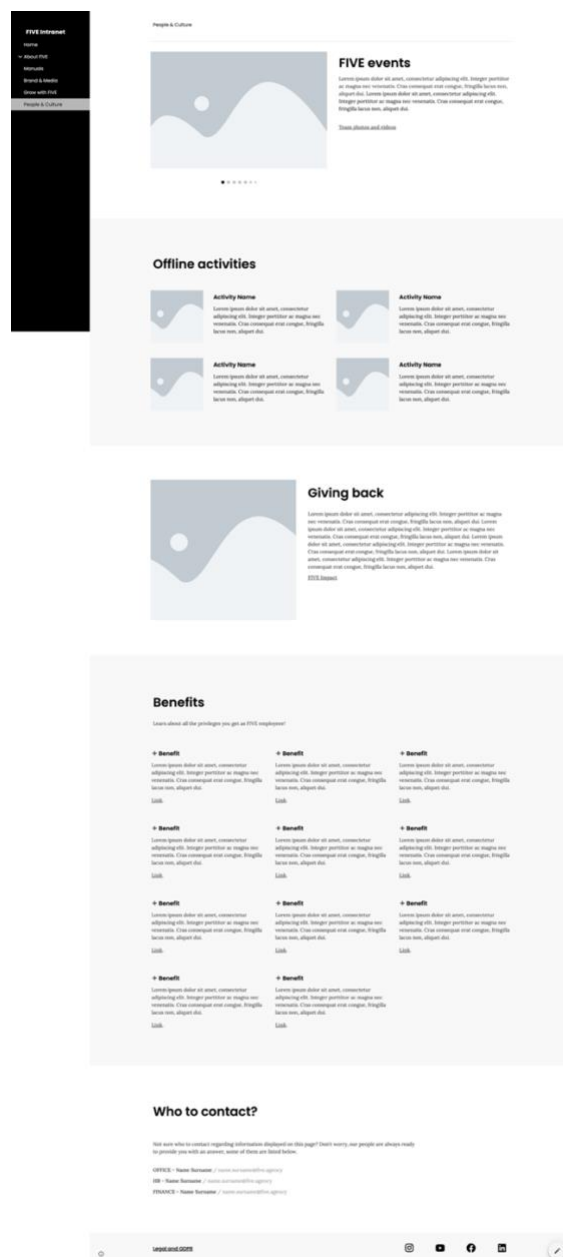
FIVE Intranet
Home
About FIVE
Manuals
Brand & Media
Grow with FIVE
People & Culture

People & Culture

FIVE events

Lorem ipsum dolor sit amet, consectetur adipiscing elit. Integer porttitor ac magna nec venenatis. Cras consequat erat congue, fringilla lacus non, aliquet dui. Lorem ipsum dolor sit amet, consectetur adipiscing elit. Integer porttitor ac magna nec venenatis. Cras consequat erat congue, fringilla lacus non, aliquet dui.

Team photos and videos

Offline activities

Activity Name
Lorem ipsum dolor sit amet, consectetur adipiscing elit. Integer porttitor ac magna nec venenatis. Cras consequat erat congue, fringilla lacus non, aliquet dui.

Activity Name
Lorem ipsum dolor sit amet, consectetur adipiscing elit. Integer porttitor ac magna nec venenatis. Cras consequat erat congue, fringilla lacus non, aliquet dui.

Activity Name
Lorem ipsum dolor sit amet, consectetur adipiscing elit. Integer porttitor ac magna nec venenatis. Cras consequat erat congue, fringilla lacus non, aliquet dui.

Activity Name
Lorem ipsum dolor sit amet, consectetur adipiscing elit. Integer porttitor ac magna nec venenatis. Cras consequat erat congue, fringilla lacus non, aliquet dui.

Giving back

Lorem ipsum dolor sit amet, consectetur adipiscing elit. Integer porttitor ac magna nec venenatis. Cras consequat erat congue, fringilla lacus non, aliquet dui. Lorem ipsum dolor sit amet, consectetur adipiscing elit. Integer porttitor ac magna nec venenatis. Cras consequat erat congue, fringilla lacus non, aliquet dui. Lorem ipsum dolor sit amet, consectetur adipiscing elit. Integer porttitor ac magna nec venenatis. Cras consequat erat congue, fringilla lacus non, aliquet dui. Lorem ipsum dolor sit amet, consectetur adipiscing elit. Integer porttitor ac magna nec venenatis. Cras consequat erat congue, fringilla lacus non, aliquet dui.

FIVE Impact

Benefits

Learn about all the privileges you get as FIVE employee!

+ Benefit
Lorem ipsum dolor sit amet, consectetur adipiscing elit. Integer porttitor ac magna nec venenatis. Cras consequat erat congue, fringilla lacus non, aliquet dui.
Link

+ Benefit
Lorem ipsum dolor sit amet, consectetur adipiscing elit. Integer porttitor ac magna nec venenatis. Cras consequat erat congue, fringilla lacus non, aliquet dui.
Link

+ Benefit
Lorem ipsum dolor sit amet, consectetur adipiscing elit. Integer porttitor ac magna nec venenatis. Cras consequat erat congue, fringilla lacus non, aliquet dui.
Link

+ Benefit
Lorem ipsum dolor sit amet, consectetur adipiscing elit. Integer porttitor ac magna nec venenatis. Cras consequat erat congue, fringilla lacus non, aliquet dui.
Link

+ Benefit
Lorem ipsum dolor sit amet, consectetur adipiscing elit. Integer porttitor ac magna nec venenatis. Cras consequat erat congue, fringilla lacus non, aliquet dui.
Link

+ Benefit
Lorem ipsum dolor sit amet, consectetur adipiscing elit. Integer porttitor ac magna nec venenatis. Cras consequat erat congue, fringilla lacus non, aliquet dui.
Link

+ Benefit
Lorem ipsum dolor sit amet, consectetur adipiscing elit. Integer porttitor ac magna nec venenatis. Cras consequat erat congue, fringilla lacus non, aliquet dui.
Link

+ Benefit
Lorem ipsum dolor sit amet, consectetur adipiscing elit. Integer porttitor ac magna nec venenatis. Cras consequat erat congue, fringilla lacus non, aliquet dui.
Link

+ Benefit
Lorem ipsum dolor sit amet, consectetur adipiscing elit. Integer porttitor ac magna nec venenatis. Cras consequat erat congue, fringilla lacus non, aliquet dui.
Link

+ Benefit
Lorem ipsum dolor sit amet, consectetur adipiscing elit. Integer porttitor ac magna nec venenatis. Cras consequat erat congue, fringilla lacus non, aliquet dui.
Link

+ Benefit
Lorem ipsum dolor sit amet, consectetur adipiscing elit. Integer porttitor ac magna nec venenatis. Cras consequat erat congue, fringilla lacus non, aliquet dui.
Link

Who to contact?

Not sure who to contact regarding information displayed on this page? Don't worry, our people are always ready to provide you with an answer, some of them are listed below.

OFFICE - Name Surname / name.surname@five.agency
HR - Name Surname / name.surname@five.agency
FINANCE - Name Surname / name.surname@five.agency

Legal and GDPR